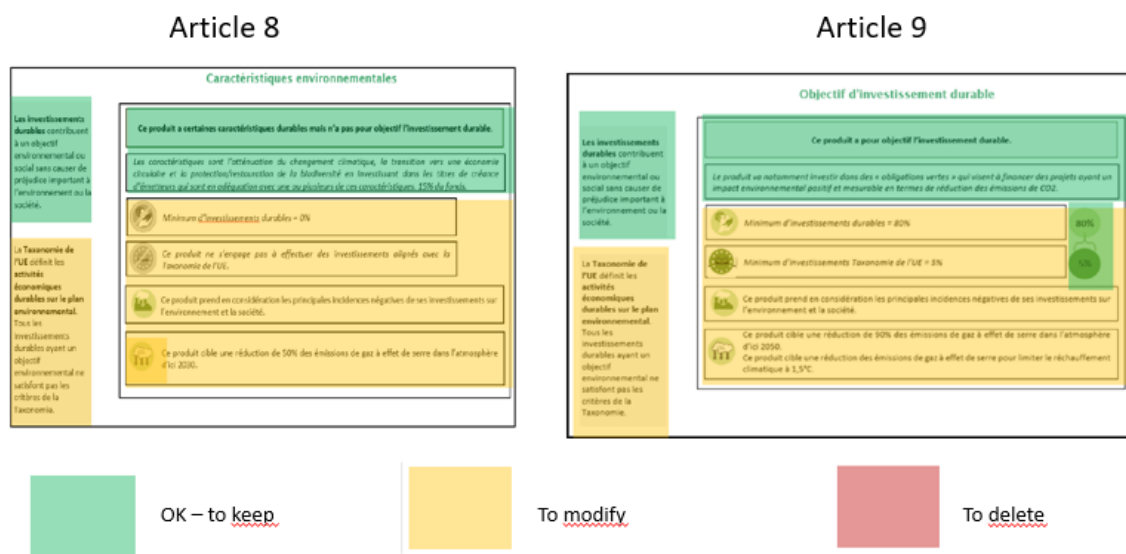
Article 8

Caractéristiques environnementales

Les investissements durables contribuent à un objectif environnemental ou social sans causer de préjudice important à l'environnement ou la société.

La Taxonomie de l'UE définit les activités économiques durables sur le plan environnemental. Tous les investissements durables ayant un objectif environnemental ne satisfont pas les critères de la Taxonomie.

Ce produit a certaines caractéristiques durables mais n'a pas pour objectif l'investissement durable.

Les caractéristiques sont l'atténuation du changement climatique, la transition vers une économie circulaire et la protection/restauration de la biodiversité en investissant dans les titres de créance d'émetteurs qui sont en adéquation avec une ou plusieurs de ces caractéristiques. 15% du fonds.

Minimum d'investissements durables = 0%

Ce produit ne s'engage pas à effectuer des investissements alignés avec la Taxonomie de l'UE.

Ce produit prend en considération les principales incidences négatives de ses investissements sur l'environnement et la société.

Ce produit cible une réduction de 50% des émissions de gaz à effet de serre dans l'atmosphère d'ici 2030.

Article 9

Objectif d'investissement durable

Les investissements durables contribuent à un objectif environnemental ou social sans causer de préjudice important à l'environnement ou la société.

La Taxonomie de l'UE définit les activités économiques durables sur le plan environnemental. Tous les investissements durables ayant un objectif environnemental ne satisfont pas les critères de la Taxonomie.

Ce produit a pour objectif l'investissement durable.

Le produit va notamment investir dans des « obligations vertes » qui visent à financer des projets ayant un impact environnemental positif et mesurable en termes de réduction des émissions de CO2.

Minimum d'investissements durables = 80%

80%

Minimum d'investissements Taxonomie de l'UE = 5%

5%

Ce produit prend en considération les principales incidences négatives de ses investissements sur l'environnement et la société.

Ce produit cible une réduction de 90% des émissions de gaz à effet de serre dans l'atmosphère d'ici 2050.
Ce produit cible une réduction des émissions de gaz à effet de serre pour limiter le réchauffement climatique à 1,5°C.

OK – to keep

To modify

To delete